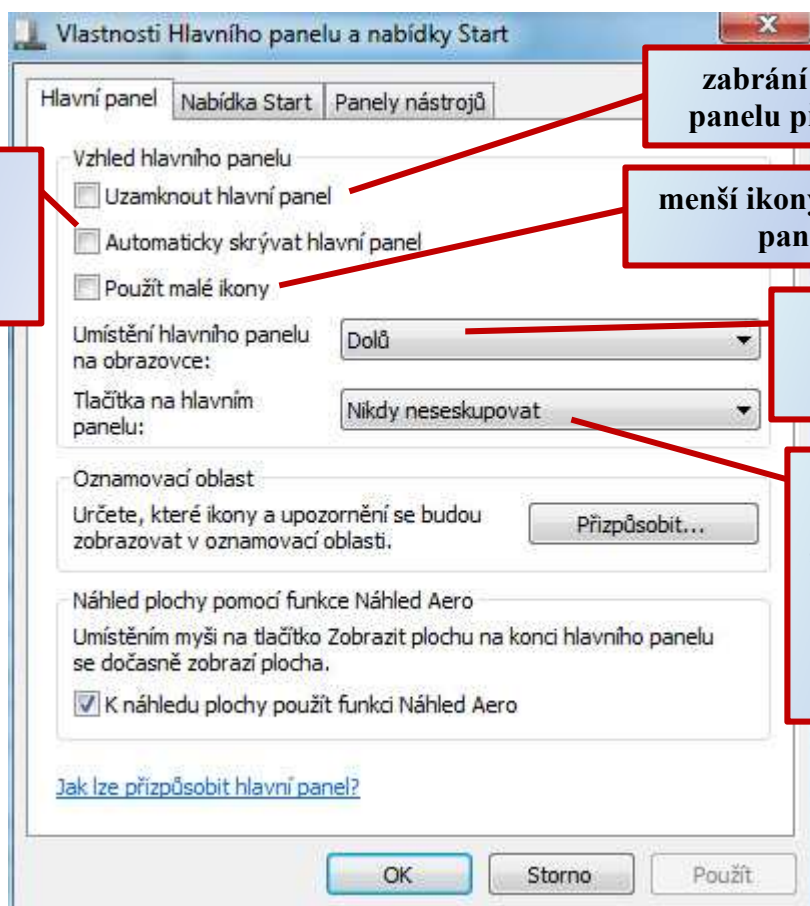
Vlastnosti Hlavního panelu a nabídky Start

Hlavní panel | Nabídka Start | Panely nástrojů

zabrání panelu p

menší ikon pan

Vzhled hlavního panelu

Uzamknout hlavní panel

Automaticky skrývat hlavní panel

Použít malé ikony

Umístění hlavního panelu na obrazovce: Dolů

Tlačítka na hlavním panelu: Nikdy neseskupovat

Oznamovací oblast

Určete, které ikony a upozornění se budou zobrazovat v oznamovací oblasti.

Přizpůsobit...

Náhled plochy pomocí funkce Náhled Aero

Umístěním myši na tlačítko Zobrazit plochu na konci hlavního panelu se dočasně zobrazí plocha.

K náhledu plochy použít funkci Náhled Aero

Jak lze přizpůsobit hlavní panel?

OK | Storno | Použít